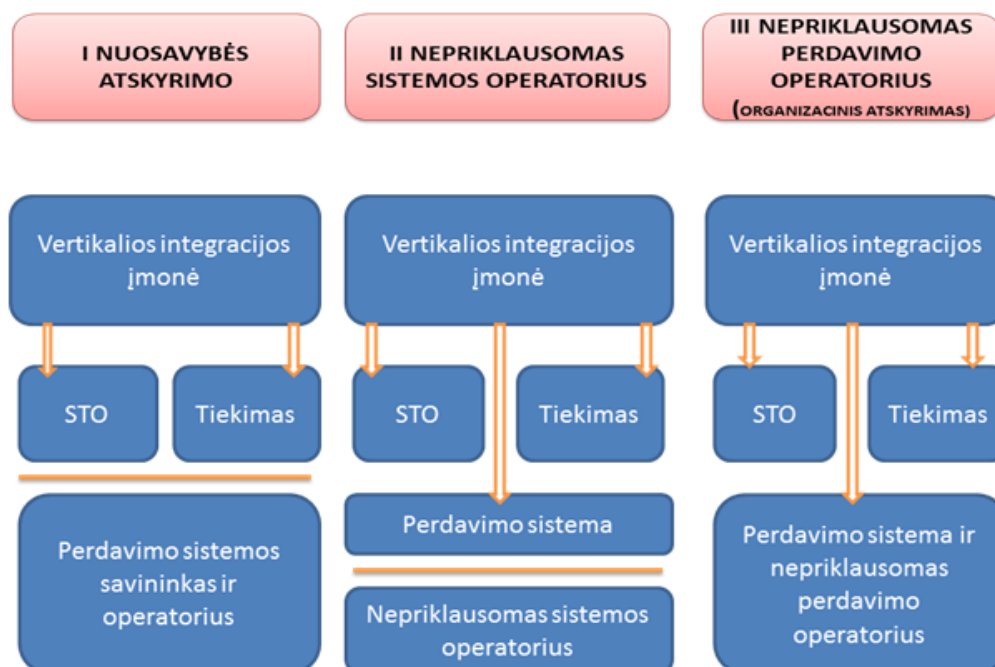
I NUOSAVYBĖS ATSKYRIMO

II NEPRIKLAUSOMAS SISTEMOS OPERATORIUS

III NEPRIKLAUSOMAS PERDAVIMO OPERATORIUS (ORGANIZACINIS ATSKYRIMAS)

Vertikalios integracijos įmonė

STO

Tiekimas

Perdavimo sistemos savininkas ir operatorius

Vertikalios integracijos įmonė

STO

Tiekimas

Perdavimo sistema

Nepriklausomas sistemos operatorius

Vertikalios integracijos įmonė

STO

Tiekimas

Perdavimo sistema ir nepriklausomas perdavimo operatorius